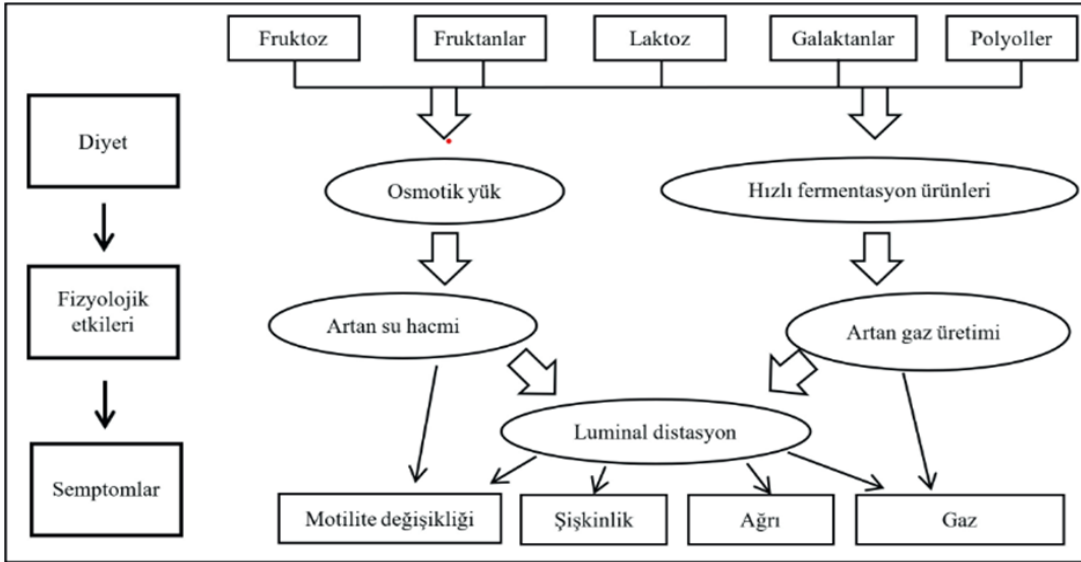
Fruktoz
Fruktanlar
Laktoz
Galaktanlar
Polyoller

Diyet
Fizyolojik etkileri
Semptomlar

Osmotik yük
Hızlı fermentasyon ürünleri
Artan su hacmi
Artan gaz üretimi
Luminal distasyon

Motilite değişikliği
Şişkinlik
Ağrı
Gaz